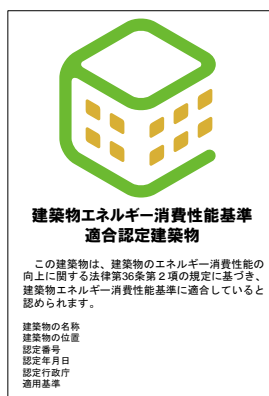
建築物エネルギー消費性能基準
適合認定建築物

この建築物は、建築物のエネルギー消費性能の向上に関する法律第36条第２項の規定に基づき、建築物エネルギー消費性能基準に適合していると認められます。

建築物の名称
建築物の位置
認定番号
認定年月日
認定行政庁
適用基準